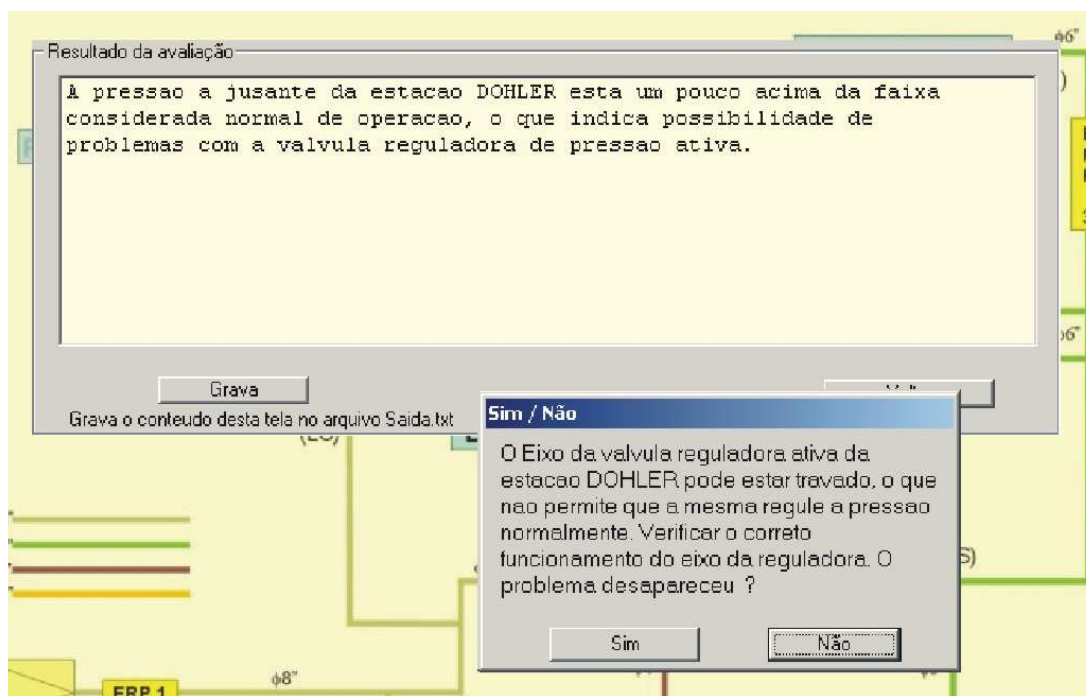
ϕ6"

Resultado da avaliação

A pressao a jusante da estacao DOHLER esta um pouco acima da faixa considerada normal de operacao, o que indica possibilidade de problemas com a valvula reguladora de pressao ativa.

ϕ6"

Grava

Grava o conteudo desta tela no arquivo Saida.txt

Sim / Não

O Eixo da valvula reguladora ativa da estacao DOHLER pode estar travado, o que nao permite que a mesma regule a pressao normalmente. Verificar o correto funcionamento do eixo da reguladora. O problema desapareceu ?

Sim

Não

ϕ8"

ERP 1